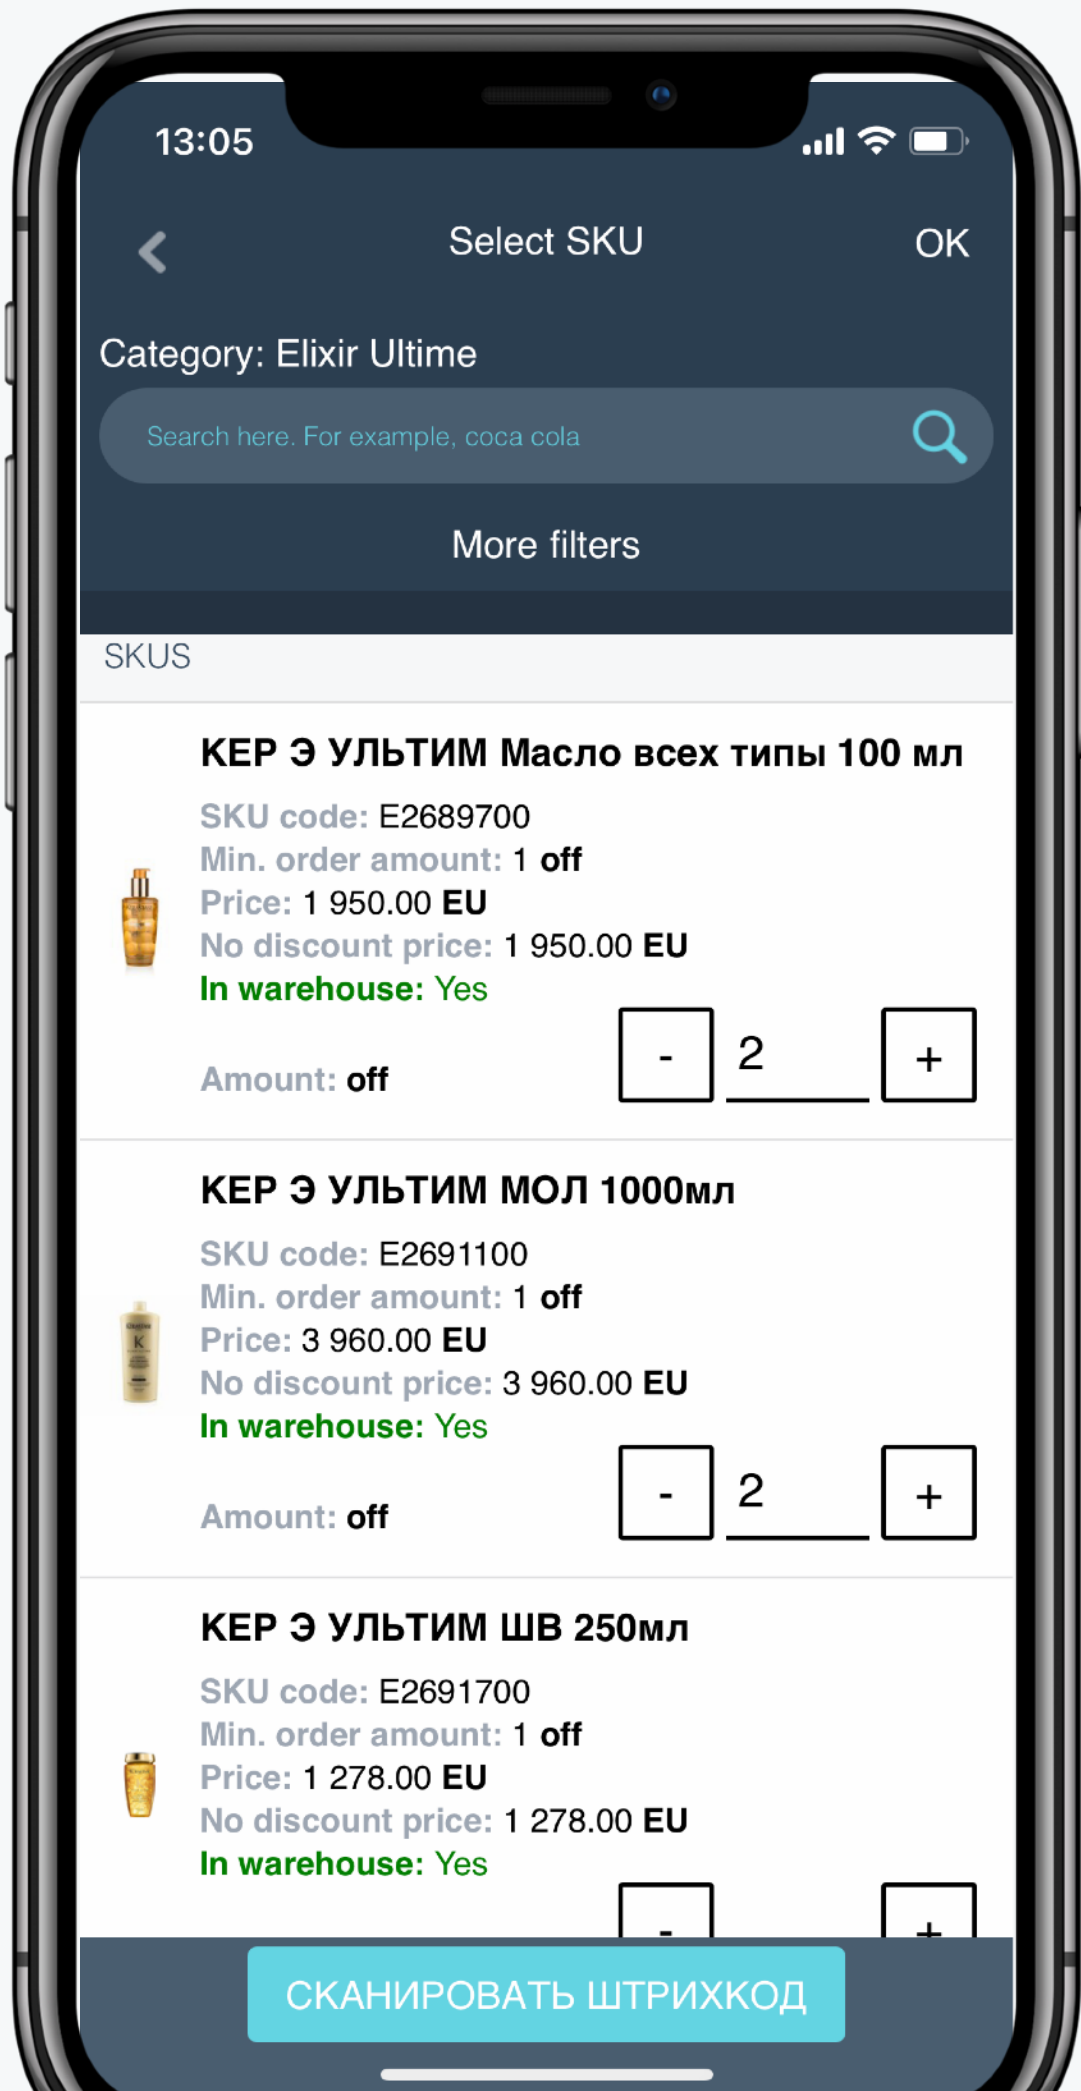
13:05

Select SKU

OK

Category: Elixir Ultime

Search here. For example, coca cola

More filters

SKUS

КЕР Э УЛЬТИМ Масло всех типы 100 мл

SKU code: E2689700
Min. order amount: 1 off
Price: 1 950.00 EU
No discount price: 1 950.00 EU
In warehouse: Yes

Amount: off

-
2
+

КЕР Э УЛЬТИМ МОЛ 1000мл

SKU code: E2691100
Min. order amount: 1 off
Price: 3 960.00 EU
No discount price: 3 960.00 EU
In warehouse: Yes

Amount: off

-
2
+

КЕР Э УЛЬТИМ ШВ 250мл

SKU code: E2691700
Min. order amount: 1 off
Price: 1 278.00 EU
No discount price: 1 278.00 EU
In warehouse: Yes

-
+

СКАНИРОВАТЬ ШТРИХКОД